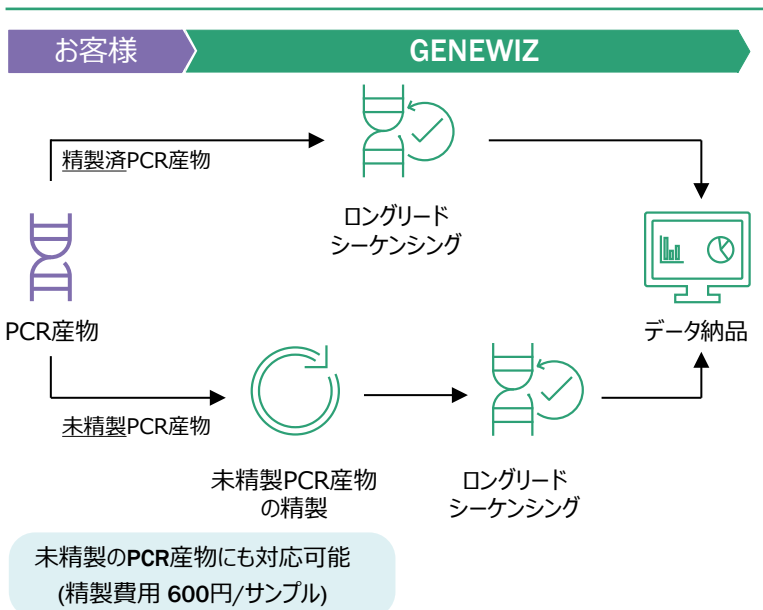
お客様

GENEWIZ

精製済PCR産物

ロングリード
シーケンシング

PCR産物

データ納品

未精製PCR産物

未精製PCR産物
の精製

ロングリード
シーケンシング

未精製の**PCR**産物にも対応可能
(精製費用 **600**円/サンプル)